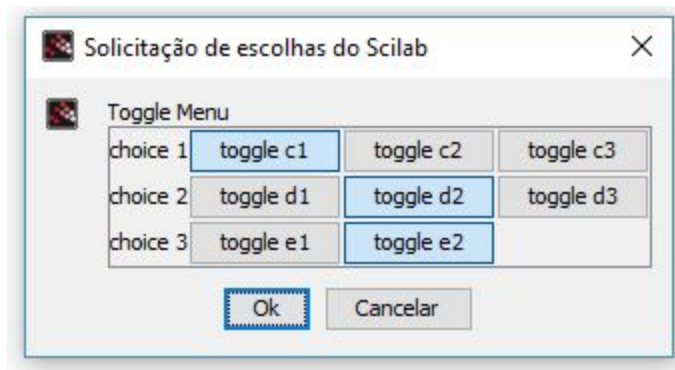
Solicitação de escolhas do Scilab

Toggle Menu

| | | | |
|---|---|---|---|
| choice 1 | toggle c1 | toggle c2 | toggle c3 |
| choice 2 | toggle d1 | toggle d2 | toggle d3 |
| choice 3 | toggle e1 | toggle e2 | |

Ok Cancelar